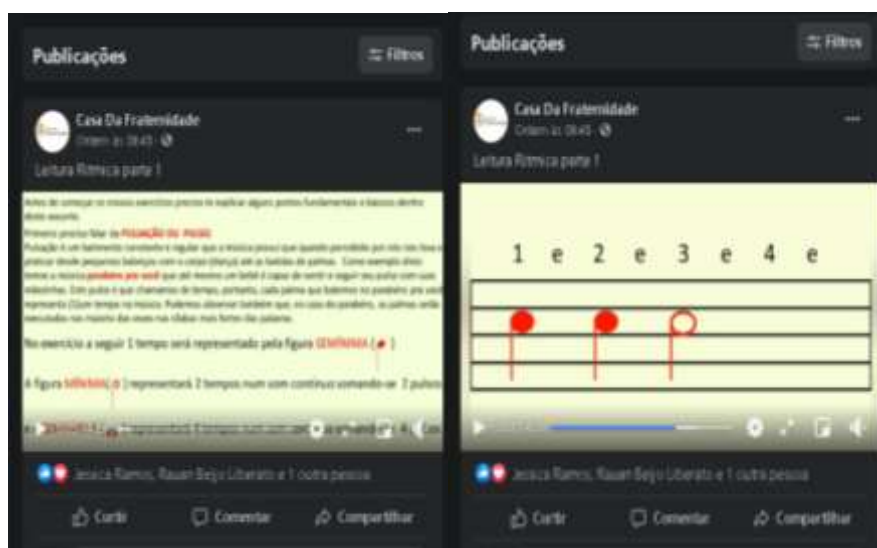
Publicações

Filtros

Casa Da Fraternidade

Ontem às 08:45

Leitura Rítmica parte 1

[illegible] PULSAÇÃO OU PULSO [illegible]

No exercício a seguir 1 tempo será representado pela figura SEMÍNIMA ( )

A figura MÍNIMA ( ) representará 2 tempos num som contínuo somando-se 2 pulsos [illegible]

Jessica Ramos, Rauan Bejo Liberato e 1 outra pessoa

Curtir

Comentar

Compartilhar

Publicações

Filtros

Casa Da Fraternidade

Ontem às 08:45

Leitura Rítmica parte 1

1 e 2 e 3 e 4 e

Jessica Ramos, Rauan Bejo Liberato e 1 outra pessoa

Curtir

Comentar

Compartilhar